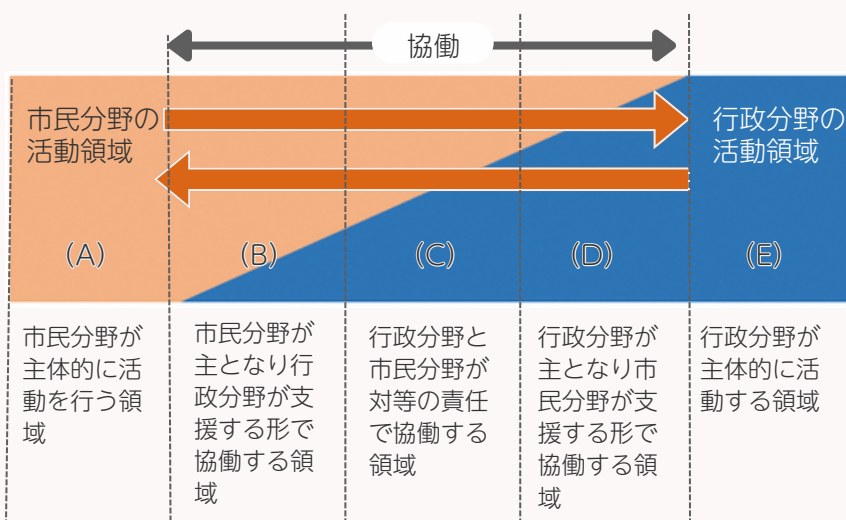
協働

市民分野の活動領域

行政分野の活動領域

(A)

(B)

(C)

(D)

(E)

| 市民分野が主体的に活動を行う領域 | 市民分野が主となり行政分野が支援する形で協働する領域 | 行政分野と市民分野が対等の責任で協働する領域 | 行政分野が主となり市民分野が支援する形で協働する領域 | 行政分野が主体的に活動する領域 |
|---|---|---|---|---|